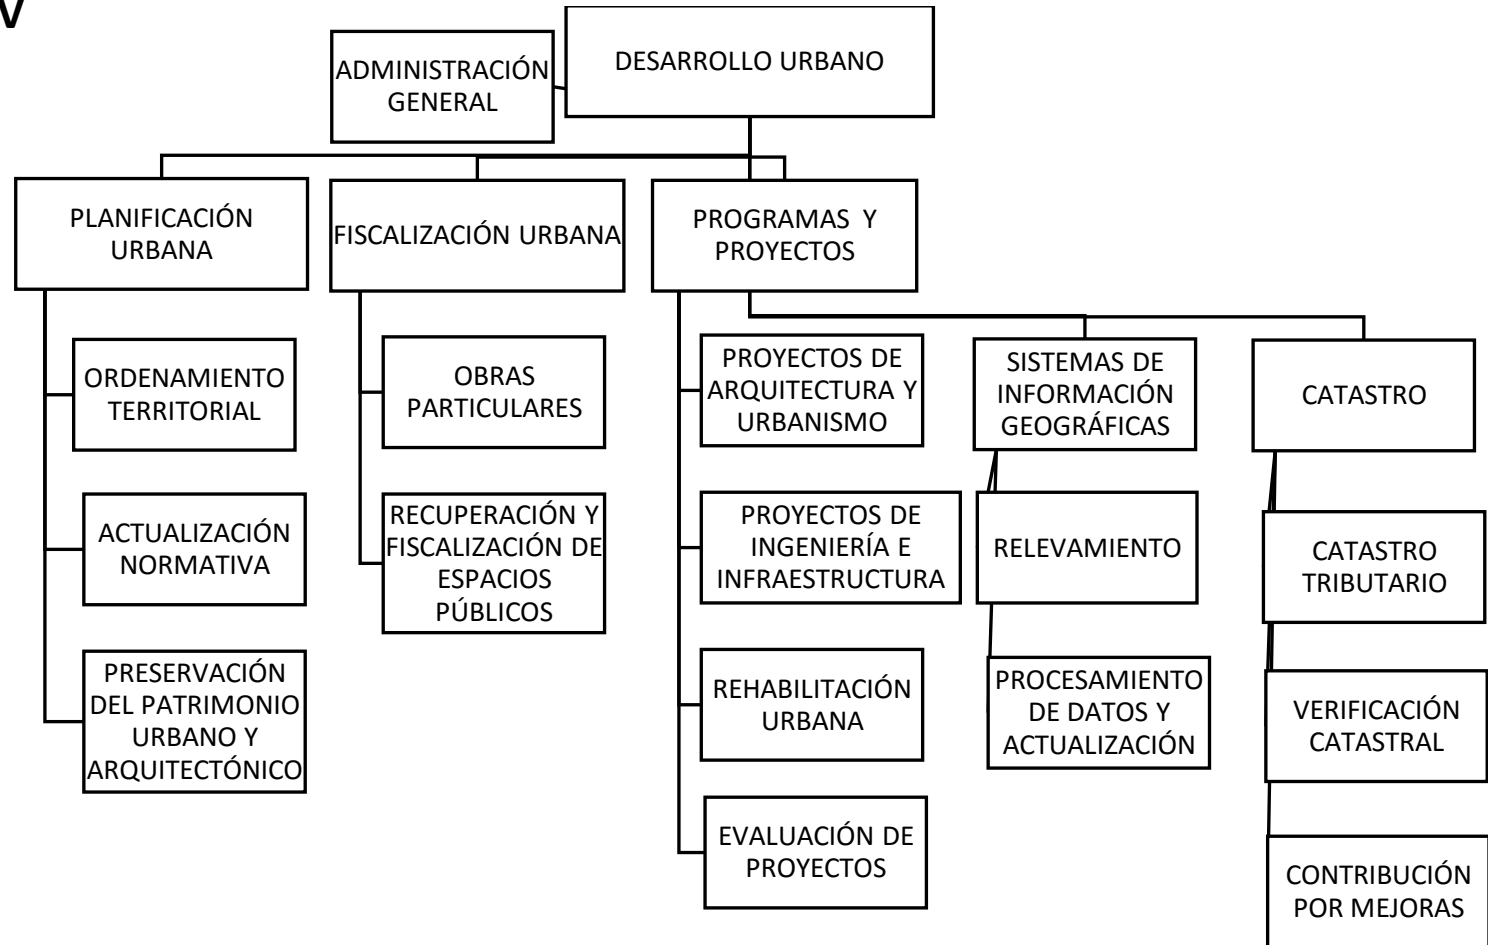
V

DESARROLLO URBANO

ADMINISTRACIÓN GENERAL

PLANIFICACIÓN URBANA

FISCALIZACIÓN URBANA

PROGRAMAS Y PROYECTOS

ORDENAMIENTO TERRITORIAL

ACTUALIZACIÓN NORMATIVA

PRESERVACIÓN DEL PATRIMONIO URBANO Y ARQUITECTÓNICO

OBRAS PARTICULARES

RECUPERACIÓN Y FISCALIZACIÓN DE ESPACIOS PÚBLICOS

PROYECTOS DE ARQUITECTURA Y URBANISMO

PROYECTOS DE INGENIERÍA E INFRAESTRUCTURA

REHABILITACIÓN URBANA

EVALUACIÓN DE PROYECTOS

SISTEMAS DE INFORMACIÓN GEOGRÁFICAS

RELEVAMIENTO

PROCESAMIENTO DE DATOS Y ACTUALIZACIÓN

CATASTRO

CATASTRO TRIBUTARIO

VERIFICACIÓN CATASTRAL

CONTRIBUCIÓN POR MEJORAS